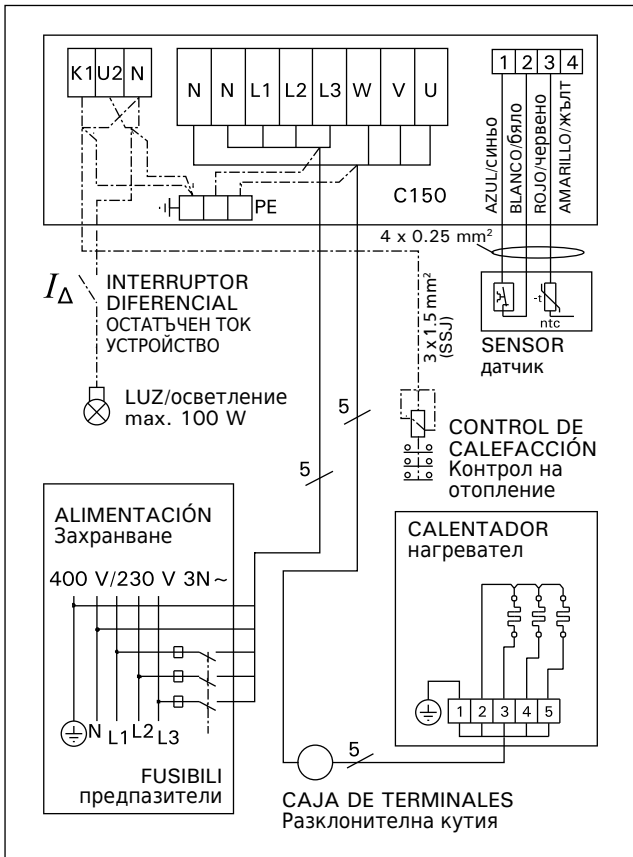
K1 U2 N

N N L1 L2 L3 W V U

1 2 3 4

AZUL/синьо BLANCO/бяло ROJO/червено AMARILLO/жълт

PE

C150

4 x 0.25 mm²

$I_\Delta$ INTERRUPTOR DIFERENCIAL ОСТАТЪЧЕН ТОК УСТРОЙСТВО

3 x 1.5 mm² (SSJ)

-t ntc

SENSOR датчик

LUZ/осветление max. 100 W

5

CONTROL DE CALEFACCIÓN Контрол на отопление

5

ALIMENTACIÓN Захранване

400 V/230 V 3N~

CALENTADOR нагревател

N L1 L2 L3

1 2 3 4 5

5

FUSIBILI предпазители

CAJA DE TERMINALES Разклонителна кутия